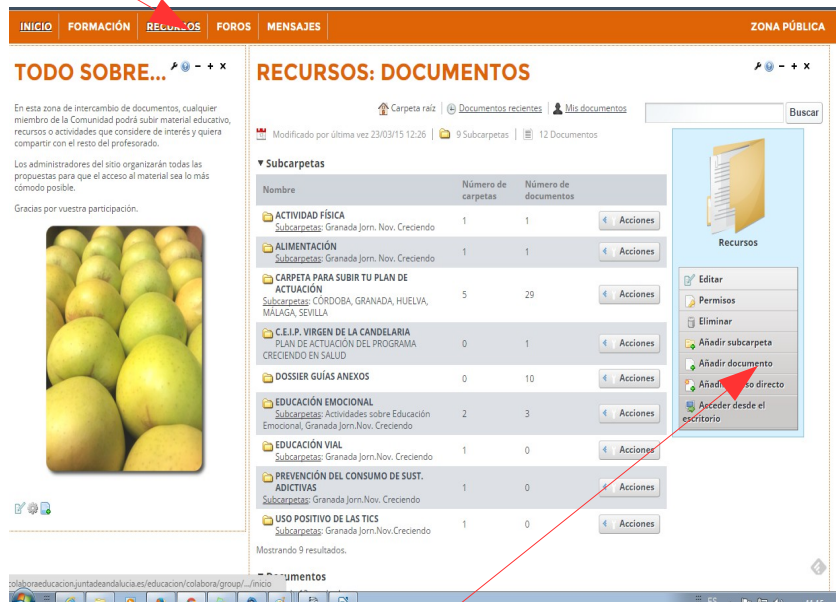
INICIO | FORMACIÓN | RECURSOS | FOROS | MENSAJES | ZONA PÚBLICA

TODO SOBRE...

En esta zona de intercambio de documentos, cualquier miembro de la Comunidad podrá subir material educativo, recursos o actividades que considere de interés y quiera compartir con el resto del profesorado.

Los administradores del sitio organizarán todas las propuestas para que el acceso al material sea lo más cómodo posible.

Gracias por vuestra participación.

RECURSOS: DOCUMENTOS

Carpeta raíz | Documentos recientes | Mis documentos

Buscar

Modificado por última vez 23/03/15 12:26 | 9 Subcarpetas | 12 Documentos

▾ Subcarpetas

| Nombre | Número de carpetas | Número de documentos | |
|---|---|---|---|
| ACTIVIDAD FÍSICA Subcarpetas: Granada Jorn. Nov. Creciendo | 1 | 1 | Acciones |
| ALIMENTACIÓN Subcarpetas: Granada Jorn. Nov. Creciendo | 1 | 1 | Acciones |
| CARPETA PARA SUBIR TU PLAN DE ACTUACIÓN Subcarpetas: CÓRDOBA, GRANADA, HUELVA, MÁLAGA, SEVILLA | 5 | 29 | Acciones |
| C.E.I.P. VIRGEN DE LA CANDELARIA PLAN DE ACTUACIÓN DEL PROGRAMA CRECIENDO EN SALUD | 0 | 1 | Acciones |
| DOSSIER GUÍAS ANEXOS | 0 | 10 | Acciones |
| EDUCACIÓN EMOCIONAL Subcarpetas: Actividades sobre Educación Emocional, Granada Jorn.Nov. Creciendo | 2 | 3 | Acciones |
| EDUCACIÓN VIAL Subcarpetas: Granada Jorn. Nov. Creciendo | 1 | 0 | Acciones |
| PREVENCIÓN DEL CONSUMO DE SUST. ADICTIVAS Subcarpetas: Granada Jorn.Nov. Creciendo | 1 | 0 | Acciones |
| USO POSITIVO DE LAS TICS Subcarpetas: Granada Jorn.Nov.Creciendo | 1 | 0 | Acciones |

Mostrando 9 resultados.

▾ Documentos

Recursos

Editar
Permisos
Eliminar
Añadir subcarpeta
Añadir documento
Añadir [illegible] directo
Acceder desde el escritorio

colaboraeducacion.juntadeandalucia.es/educacion/colabora/group/.../inicio